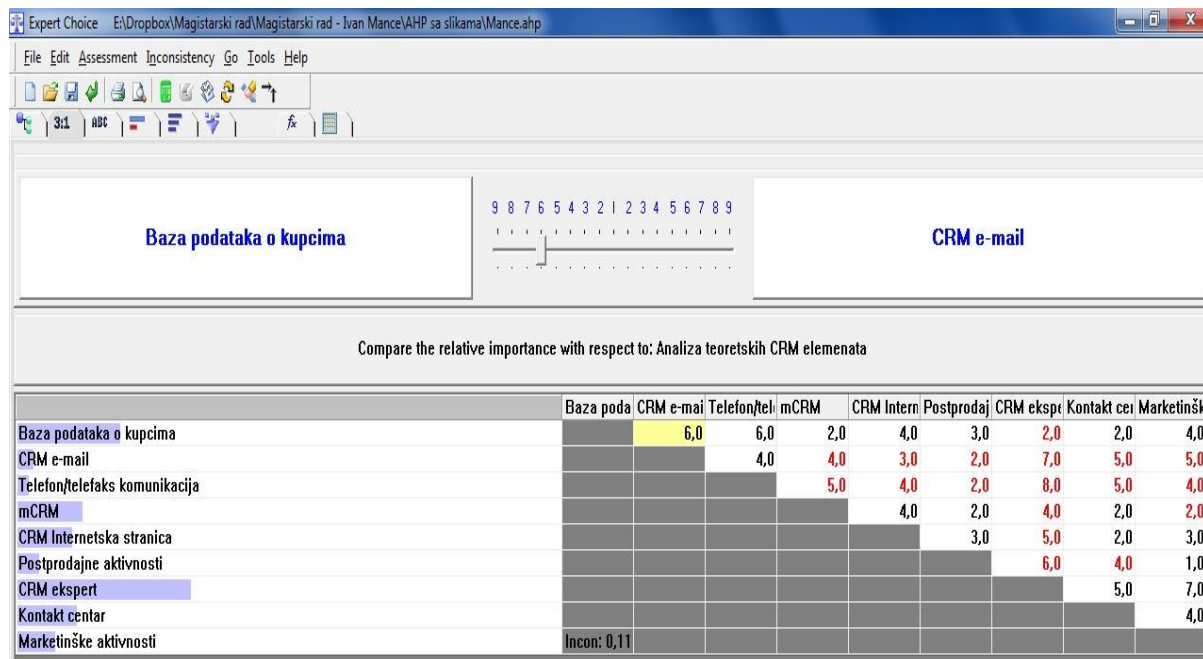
Expert Choice E:\Dropbox\Magistarski rad\Magistarski rad - Ivan Mance\AHP sa slikama\Mance.ahp

File Edit Assessment Inconsistency Go Tools Help

3:1 ABC

Baza podataka o kupcima

9 8 7 6 5 4 3 2 1 2 3 4 5 6 7 8 9

CRM e-mail

Compare the relative importance with respect to: Analiza teoretskih CRM elemenata

| | Baza poda | CRM e-mai | Telefon/tel | mCRM | CRM Intern | Postprodaj | CRM eksp | Kontakt cen | Marketinšk |
|---|---|---|---|---|---|---|---|---|---|
| Baza podataka o kupcima | | 6,0 | 6,0 | 2,0 | 4,0 | 3,0 | 2,0 | 2,0 | 4,0 |
| CRM e-mail | | | 4,0 | 4,0 | 3,0 | 2,0 | 7,0 | 5,0 | 5,0 |
| Telefon/telefaks komunikacija | | | | 5,0 | 4,0 | 2,0 | 8,0 | 5,0 | 4,0 |
| mCRM | | | | | 4,0 | 2,0 | 4,0 | 2,0 | 2,0 |
| CRM Internetska stranica | | | | | | 3,0 | 5,0 | 2,0 | 3,0 |
| Postprodajne aktivnosti | | | | | | | 6,0 | 4,0 | 1,0 |
| CRM ekspert | | | | | | | | 5,0 | 7,0 |
| Kontakt centar | | | | | | | | | 4,0 |
| Marketinške aktivnosti | Incon: 0,11 | | | | | | | | |